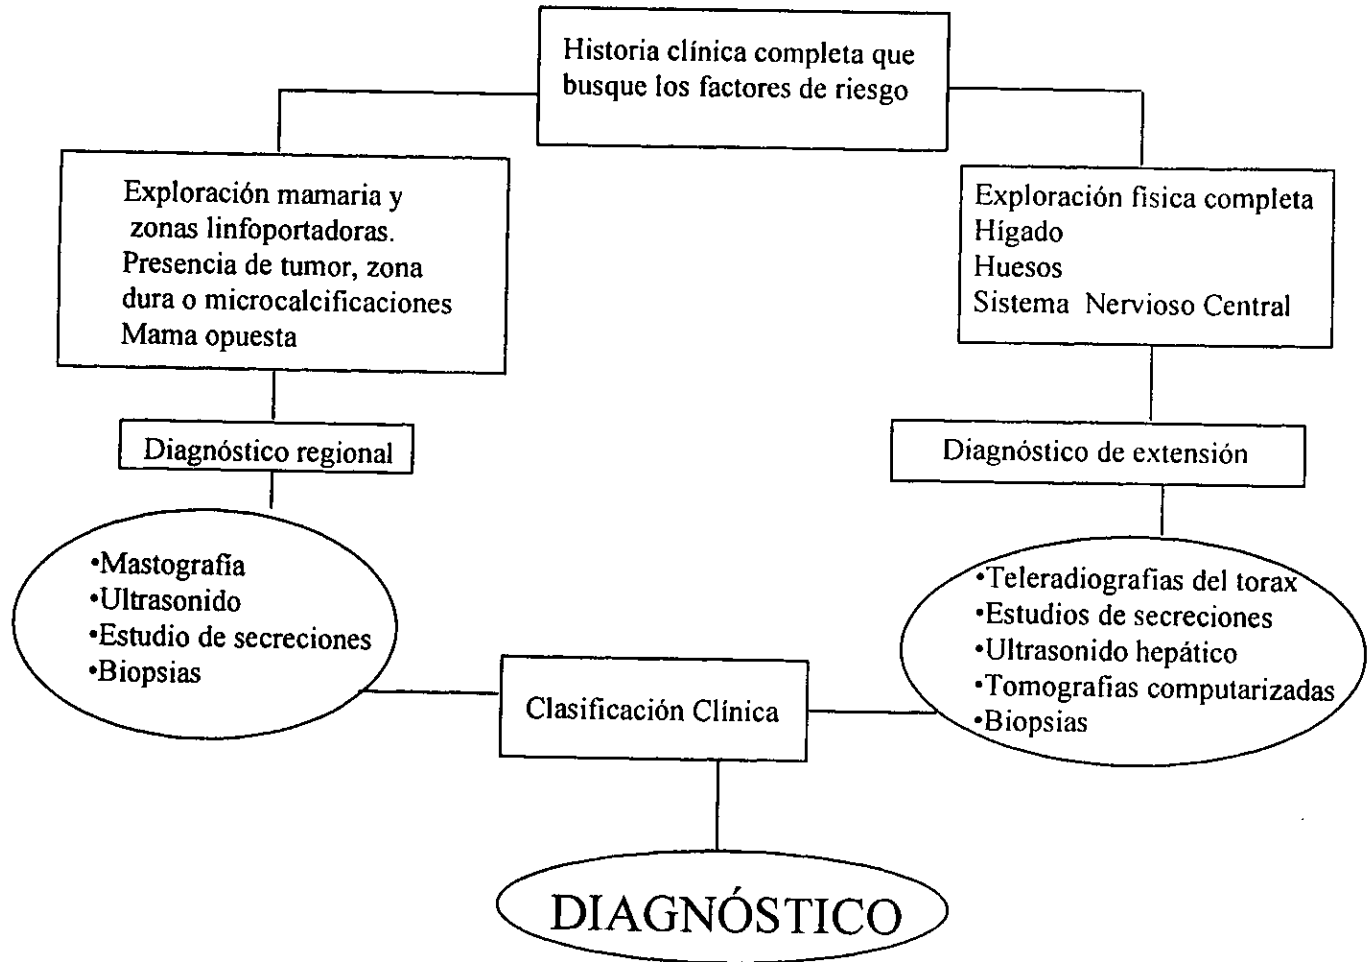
Historia clínica completa que busque los factores de riesgo

Exploración mamaria y zonas linfoportadoras. Presencia de tumor, zona dura o microcalcificaciones Mama opuesta

Exploración física completa
Hígado
Huesos
Sistema Nervioso Central

Diagnóstico regional

Diagnóstico de extensión

•Mastografía
•Ultrasonido
•Estudio de secreciones
•Biopsias

•Teleradiografías del torax
•Estudios de secreciones
•Ultrasonido hepático
•Tomografias computarizadas
•Biopsias

Clasificación Clínica

DIAGNÓSTICO